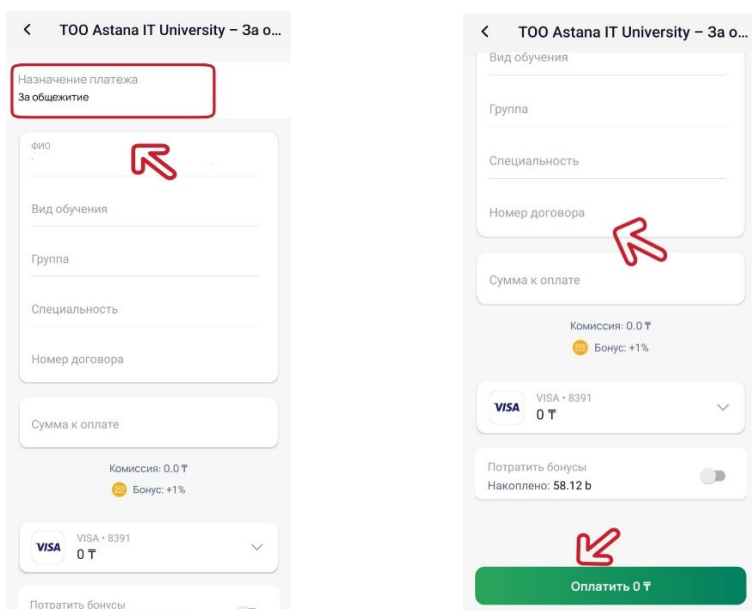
<

ТОО Astana IT University – За о...

Назначение платежа
За общежитие

ФИО

Вид обучения

Группа

Специальность

Номер договора

Сумма к оплате

Комиссия: 0.0 ₸

Бонус: +1%

VISA
VISA • 8391
0 ₸

Потратить бонусы

<

ТОО Astana IT University – За о...

Вид обучения

Группа

Специальность

Номер договора

Сумма к оплате

Комиссия: 0.0 ₸

Бонус: +1%

VISA
VISA • 8391
0 ₸

Потратить бонусы
Накоплено: 58.12 b

Оплатить 0 ₸